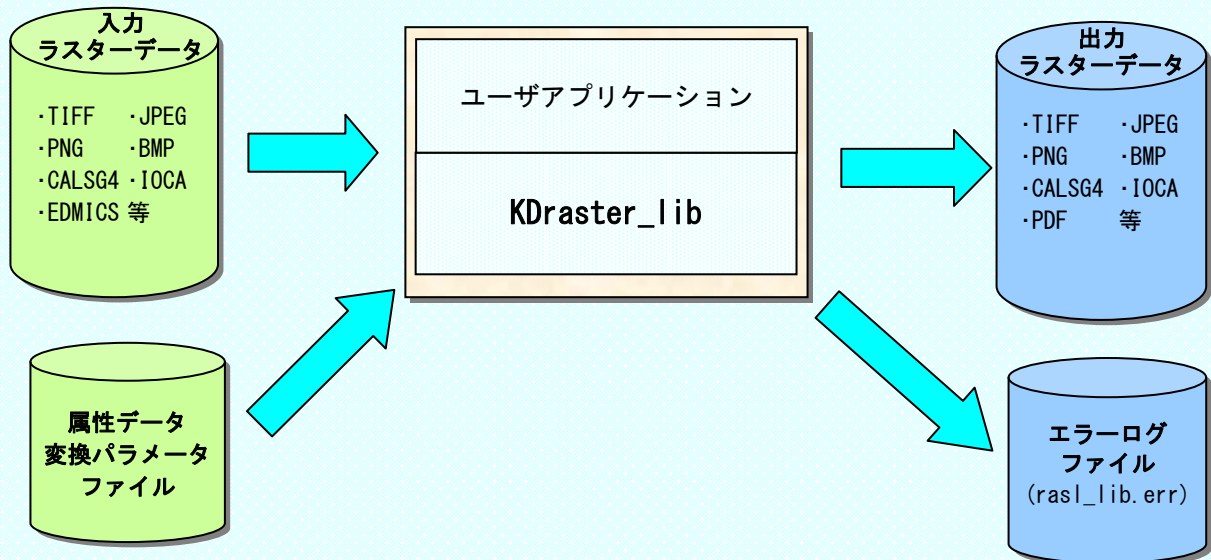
入力
ラスターデータ

·TIFF ·JPEG
·PNG ·BMP
·CALSG4 ·IOCA
·EDMICS 等

属性データ
変換パラメータ
ファイル

ユーザアプリケーション

KDraster_lib

出力
ラスターデータ

·TIFF ·JPEG
·PNG ·BMP
·CALSG4 ·IOCA
·PDF 等

エラーログ
ファイル
(rasl_lib.err)